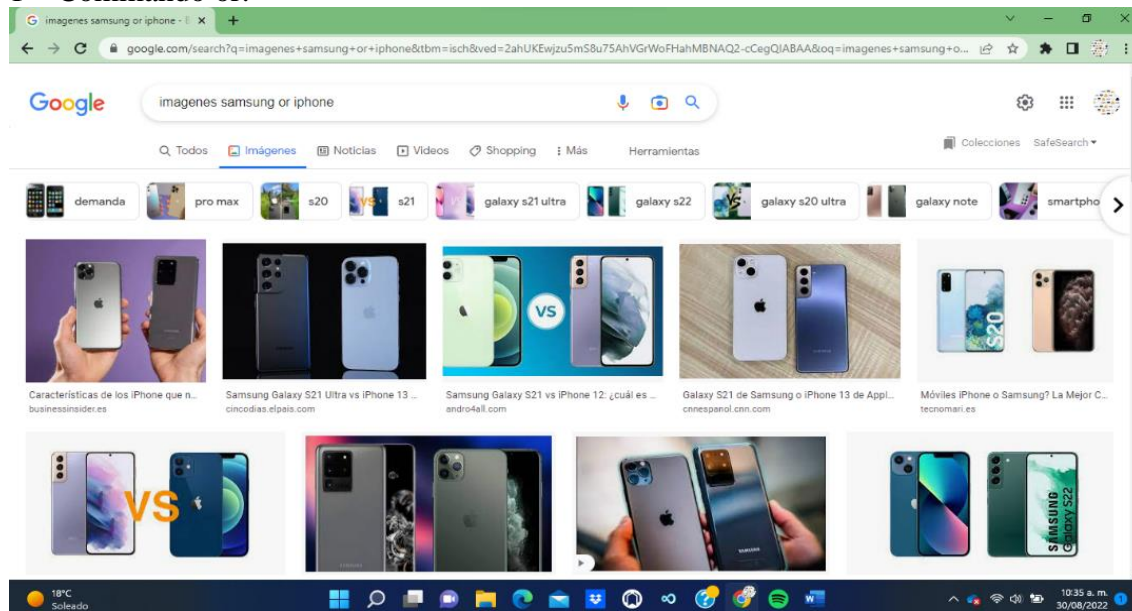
Comando or.

imagenes samsung or iphone - × +

google.com/search?q=imagenes+samsung+or+iphone&tbm=isch&ved=2ahUKEwjzu5mS8u75AhVGrWoFHahMBNAQ2-cCegQIABAA&oq=imagenes+samsung+o...

Google imagenes samsung or iphone

Todos Imágenes Noticias Videos Shopping Más Herramientas

Colecciones SafeSearch

demanda pro max s20 VS s21 galaxy s21 ultra galaxy s22 VS galaxy s20 ultra galaxy note smartpho

Características de los iPhone que n... businessinsider.es

Samsung Galaxy S21 Ultra vs iPhone 13 ... cincodias.elpais.com

VS

Samsung Galaxy S21 vs iPhone 12: ¿cuál es ... andro4all.com

Galaxy S21 de Samsung o iPhone 13 de Appl... cnnespanol.cnn.com

S20

Móviles iPhone o Samsung? La Mejor C... tecnomari.es

VS

SAMSUNG Galaxy S22

18°C Soleado

10:35 a. m. 30/08/2022